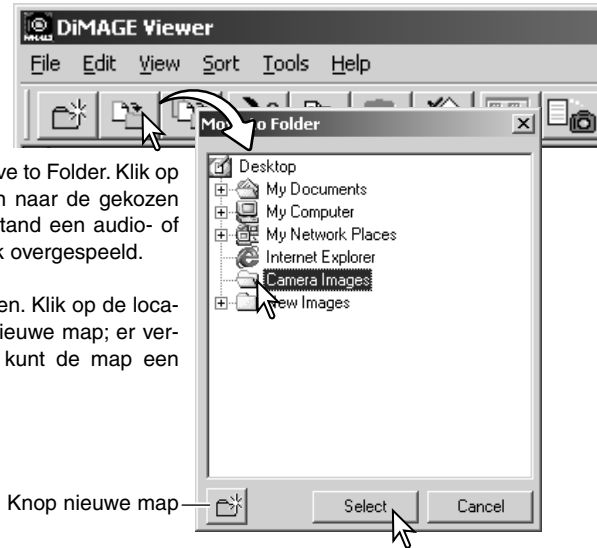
DiMAGE Viewer
File Edit View Sort Tools Help

Mo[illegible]o Folder

ve to Folder. Klik op
n naar de gekozen
tand een audio- of
k overgespeeld.

en. Klik op de loca-
ieuwe map; er ver-
kunt de map een

Desktop
My Documents
My Computer
My Network Places
Internet Explorer
Camera Images
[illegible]ew Images

Knop nieuwe map

Select
Cancel